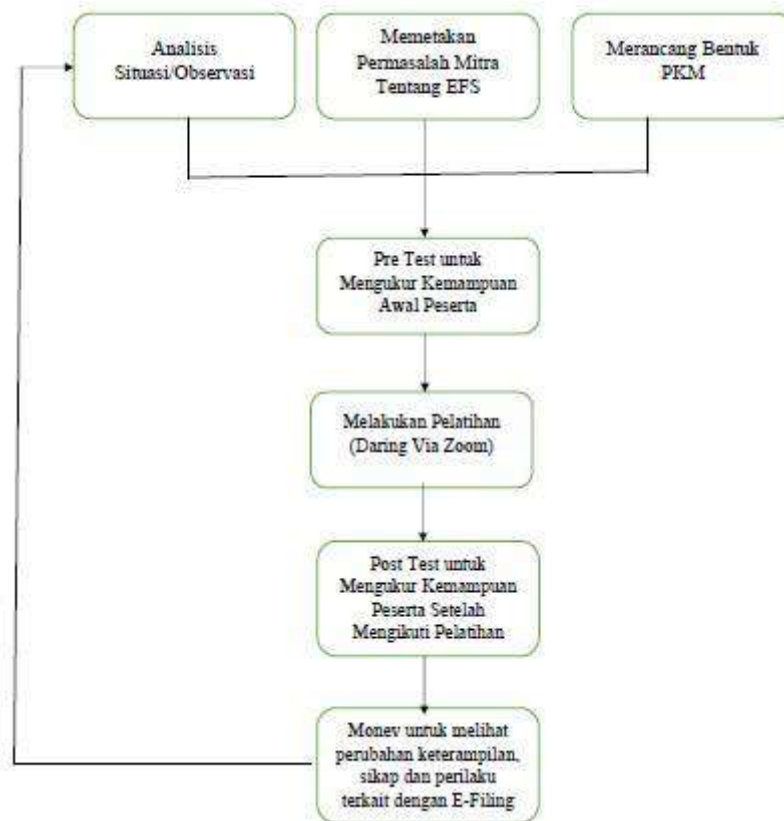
Analisis Situasi/Observasi

Memetakan Permasalah Mitra Tentang EFS

Merancang Bentuk PKM

Pre Test untuk Mengukur Kemampuan Awal Peserta

Melakukan Pelatihan (Daring Via Zoom)

Post Test untuk Mengukur Kemampuan Peserta Setelah Mengikuti Pelatihan

Monev untuk melihat perubahan keterampilan, sikap dan perilaku terkait dengan E-Filing